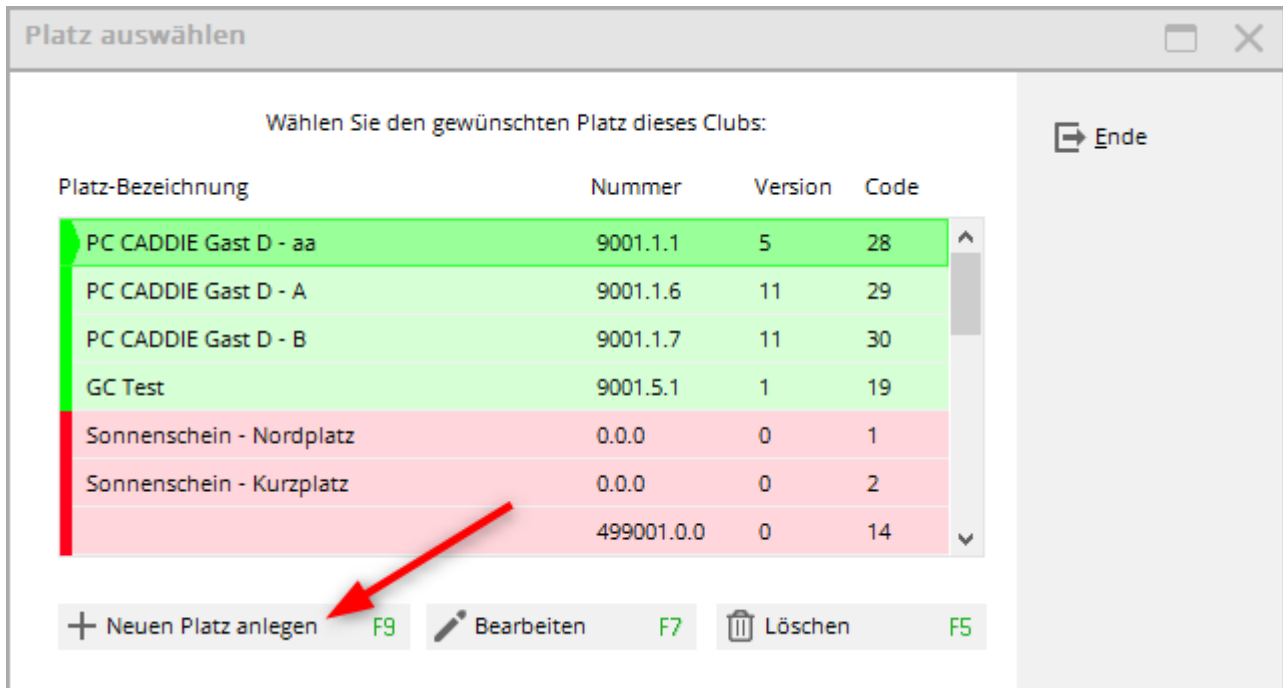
Platz auswählen

Wählen Sie den gewünschten Platz dieses Clubs:

Ende

| Platz-Bezeichnung | Nummer | Version | Code |
|---|---|---|---|
| PC CADDIE Gast D - aa | 9001.1.1 | 5 | 28 |
| PC CADDIE Gast D - A | 9001.1.6 | 11 | 29 |
| PC CADDIE Gast D - B | 9001.1.7 | 11 | 30 |
| GC Test | 9001.5.1 | 1 | 19 |
| Sonnenschein - Nordplatz | 0.0.0 | 0 | 1 |
| Sonnenschein - Kurzplatz | 0.0.0 | 0 | 2 |
| | 499001.0.0 | 0 | 14 |

Neuen Platz anlegen F9
Bearbeiten F7
Löschen F5